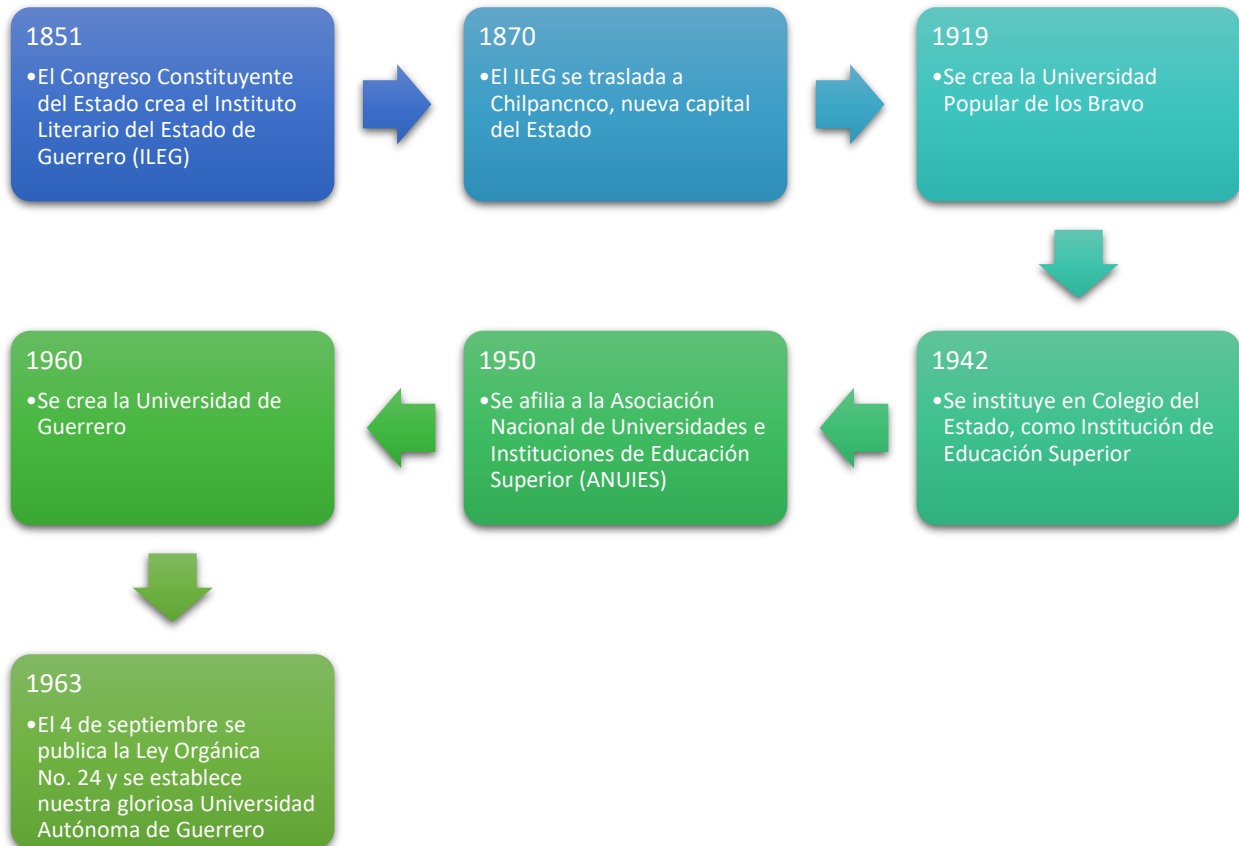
1851
•El Congreso Constituyente del Estado crea el Instituto Literario del Estado de Guerrero (ILEG)

1870
•El ILEG se traslada a Chilpancnco, nueva capital del Estado

1919
•Se crea la Universidad Popular de los Bravo

1942
•Se instituye en Colegio del Estado, como Institución de Educación Superior

1950
•Se afilia a la Asociación Nacional de Universidades e Instituciones de Educación Superior (ANUIES)

1960
•Se crea la Universidad de Guerrero

1963
•El 4 de septiembre se publica la Ley Orgánica No. 24 y se establece nuestra gloriosa Universidad Autónoma de Guerrero